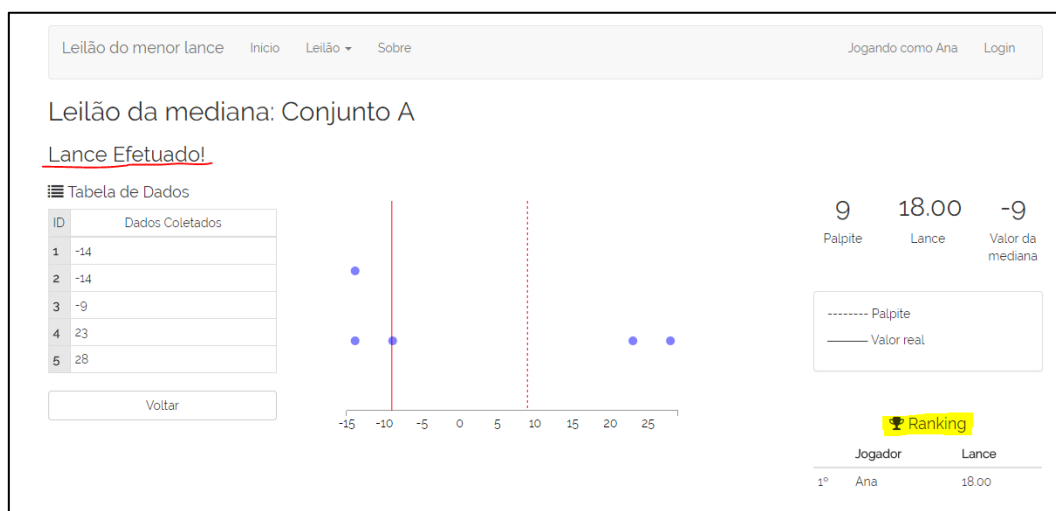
Leilão do menor lance Inicio Leilão ▾ Sobre Jogando como Ana Login

Leilão da mediana: Conjunto A

Lance Efetuado!

Tabela de Dados

| ID | Dados Coletados |
|---|---|
| 1 | -14 |
| 2 | -14 |
| 3 | -9 |
| 4 | 23 |
| 5 | 28 |

Voltar

-15 -10 -5 0 5 10 15 20 25

9 Palpite

18.00 Lance

-9 Valor da mediana

-------- Palpite
——— Valor real

Ranking

| | Jogador | Lance |
|---|---|---|
| 1º | Ana | 18.00 |